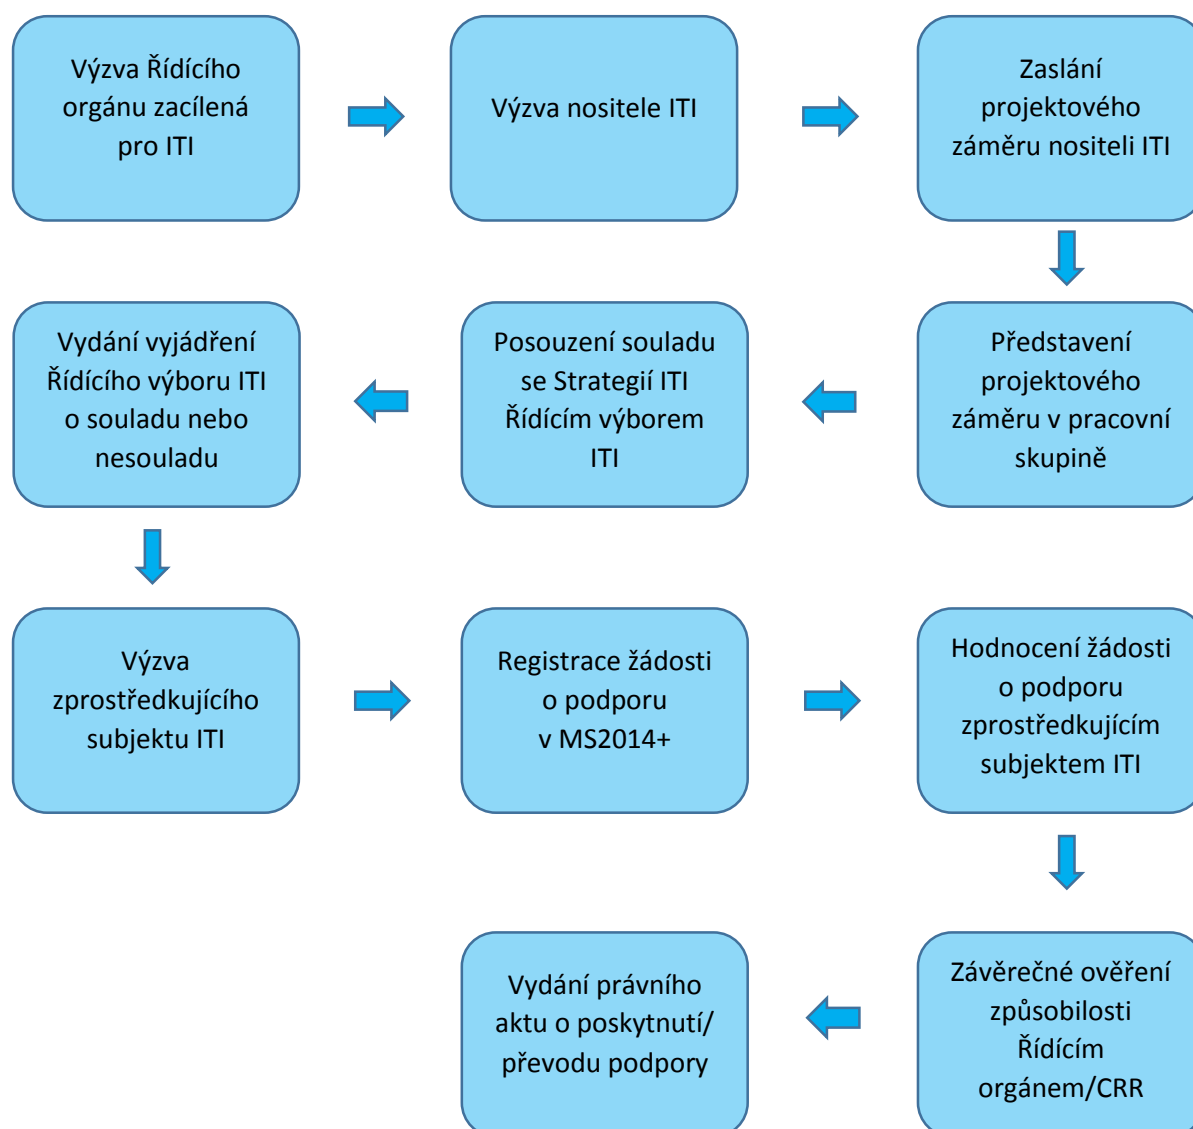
Výzva Řídícího orgánu zacílená pro ITI

Výzva nositele ITI

Zaslání projektového záměru nositeli ITI

Představení projektového záměru v pracovní skupině

Posouzení souladu se Strategií ITI Řídícím výborem ITI

Vydání vyjádření Řídícího výboru ITI o souladu nebo nesouladu

Výzva zprostředkujícího subjektu ITI

Registrace žádosti o podporu v MS2014+

Hodnocení žádosti o podporu zprostředkujícím subjektem ITI

Závěrečné ověření způsobilosti Řídícím orgánem/CRR

Vydání právního aktu o poskytnutí/ převodu podpory